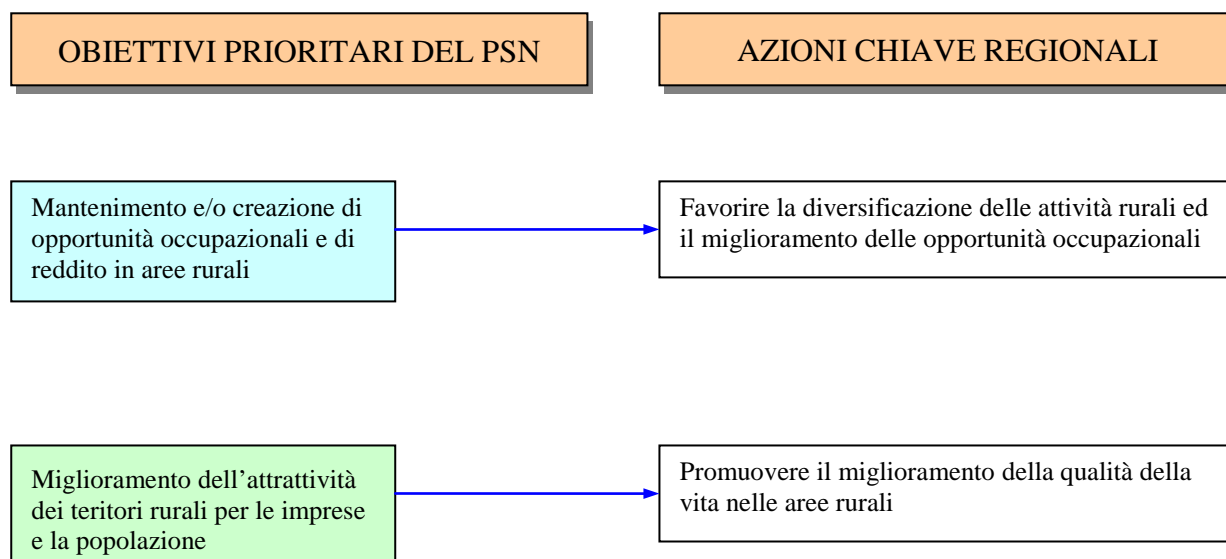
OBIETTIVI PRIORITARI DEL PSN

AZIONI CHIAVE REGIONALI

Mantenimento e/o creazione di opportunità occupazionali e di reddito in aree rurali

Favorire la diversificazione delle attività rurali ed il miglioramento delle opportunità occupazionali

Miglioramento dell’attrattività dei teritori rurali per le imprese e la popolazione

Promuovere il miglioramento della qualità della vita nelle aree rurali